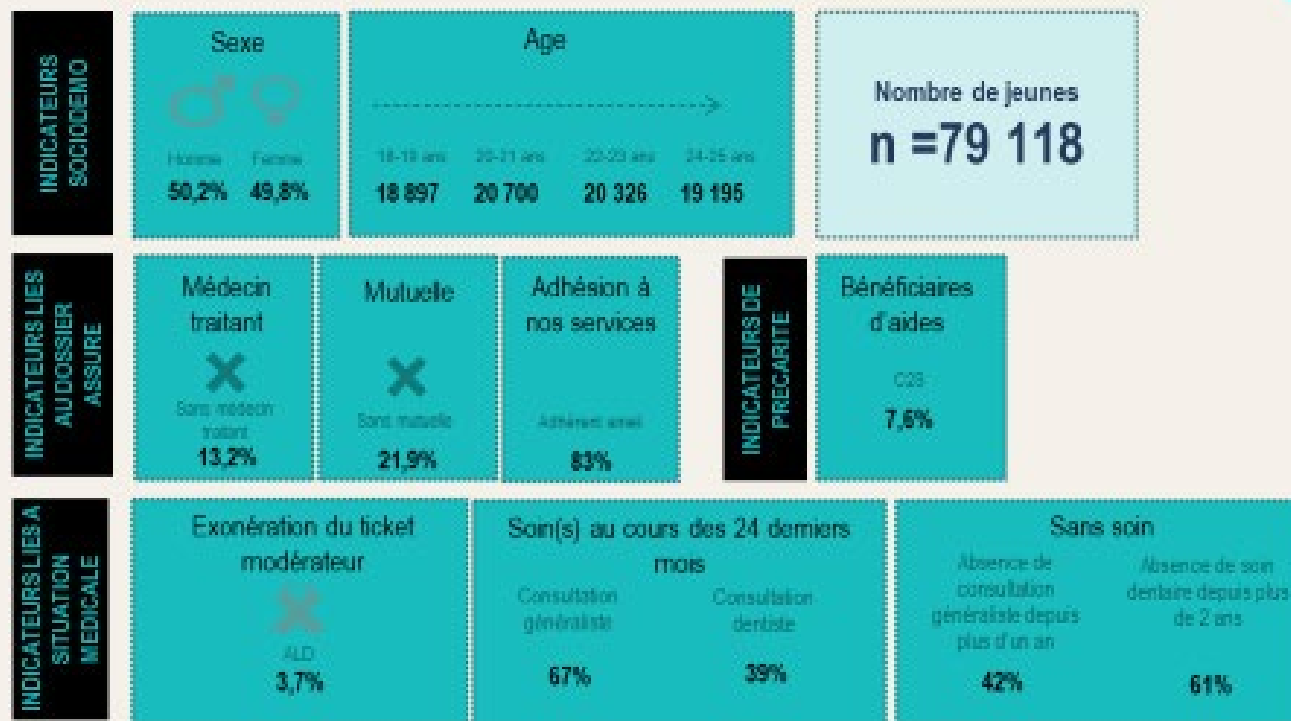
INDICATEURS SOCIODEMO

Sexe

Homme 50,2%
Femme 49,8%

Age

18-19 ans 18 897
20-21 ans 20 700
22-23 ans 20 326
24-25 ans 19 195

Nombre de jeunes
n =79 118

INDICATEURS LIES AU DOSSIER ASSURE

Médecin traitant
Sans médecin traitant
13,2%

Mutuelle
Sans mutuelle
21,9%

Adhésion à nos services
Adhérent ameli
83%

INDICATEURS DE PRECARITE

Bénéficiaires d'aides
C2S
7,6%

INDICATEURS LIES A SITUATION MEDICALE

Exonération du ticket modérateur
ALD
3,7%

Soin(s) au cours des 24 derniers mois
Consultation généraliste
67%
Consultation dentiste
39%

Sans soin
Absence de consultation généraliste depuis plus d'un an
42%
Absence de soin dentaire depuis plus de 2 ans
61%